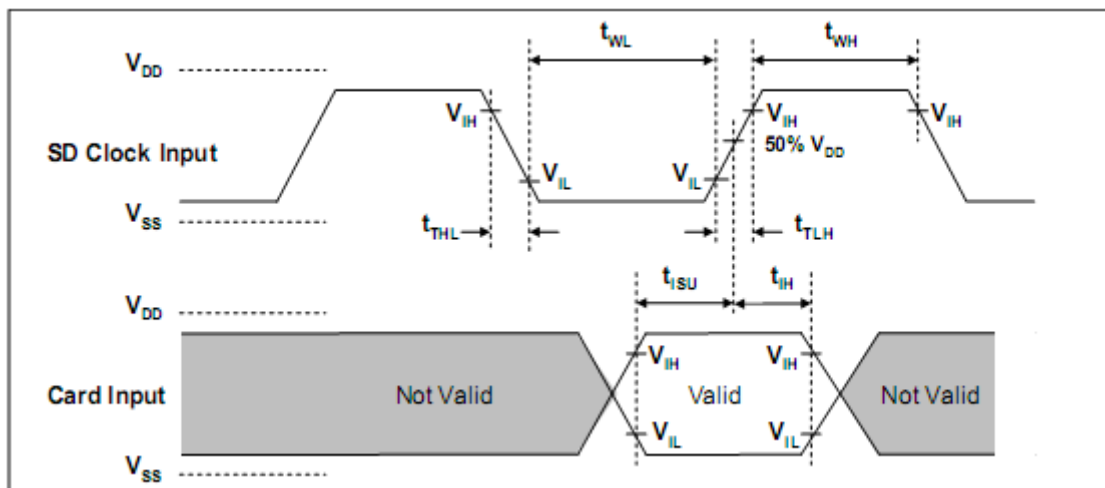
$V_{DD}$

$t_{WL}$

$t_{WH}$

$V_{IH}$

$V_{IH}$

$V_{IH}$

50% $V_{DD}$

SD Clock Input

$V_{IL}$

$V_{IL}$

$V_{SS}$

$t_{THL}$

$t_{TLH}$

$t_{ISU}$

$t_{IH}$

$V_{DD}$

$V_{IH}$

$V_{IH}$

Card Input

Not Valid

Valid

Not Valid

$V_{IL}$

$V_{IL}$

$V_{SS}$